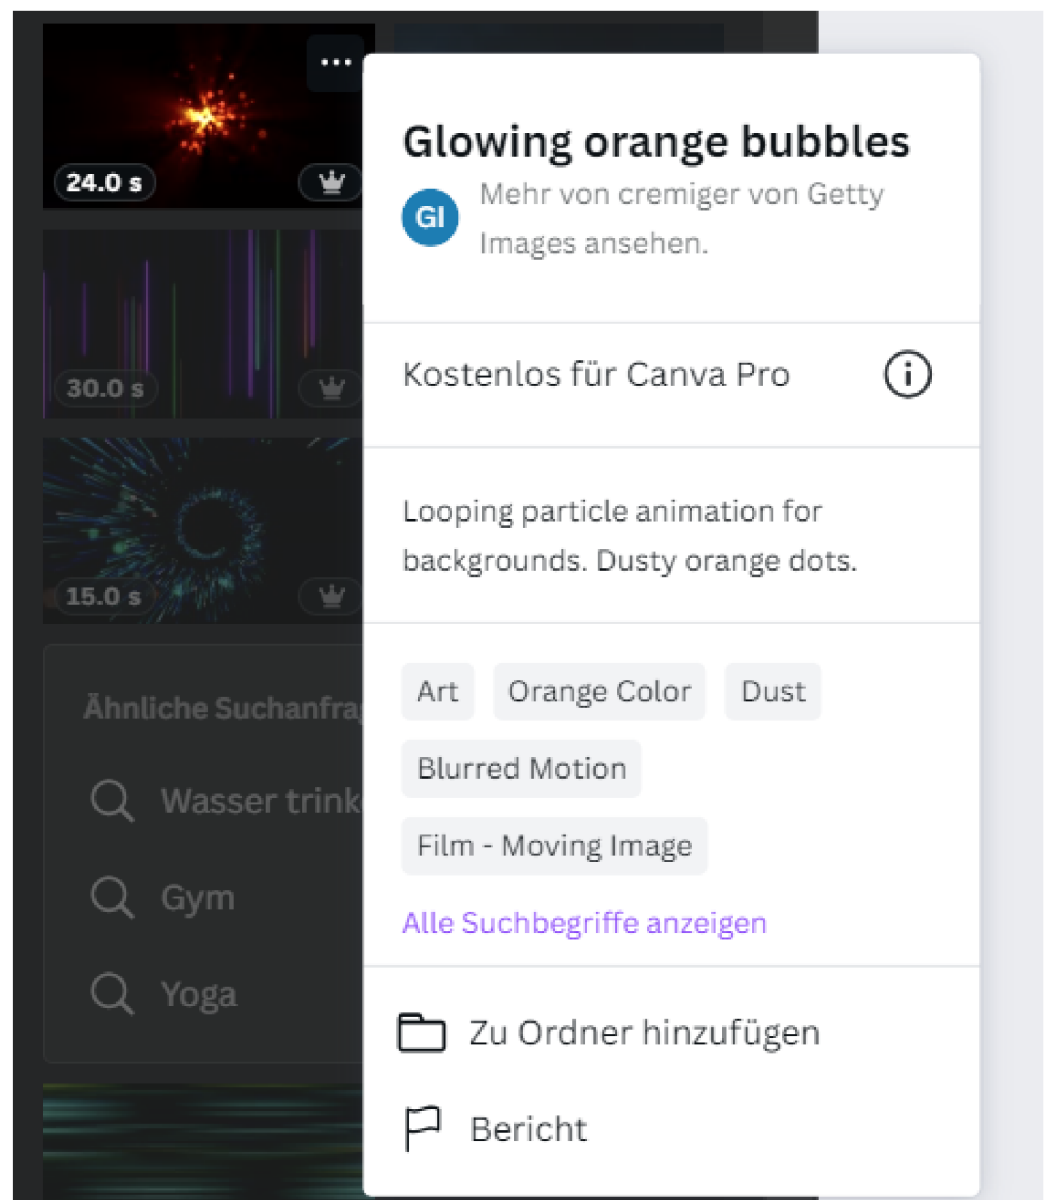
24.0 s

30.0 s

15.0 s

Ähnliche Suchanfra

Wasser trink

Gym

Yoga

Glowing orange bubbles

GI

Mehr von cremiger von Getty Images ansehen.

Kostenlos für Canva Pro

Looping particle animation for backgrounds. Dusty orange dots.

Art

Orange Color

Dust

Blurred Motion

Film - Moving Image

Alle Suchbegriffe anzeigen

Zu Ordner hinzufügen

Bericht